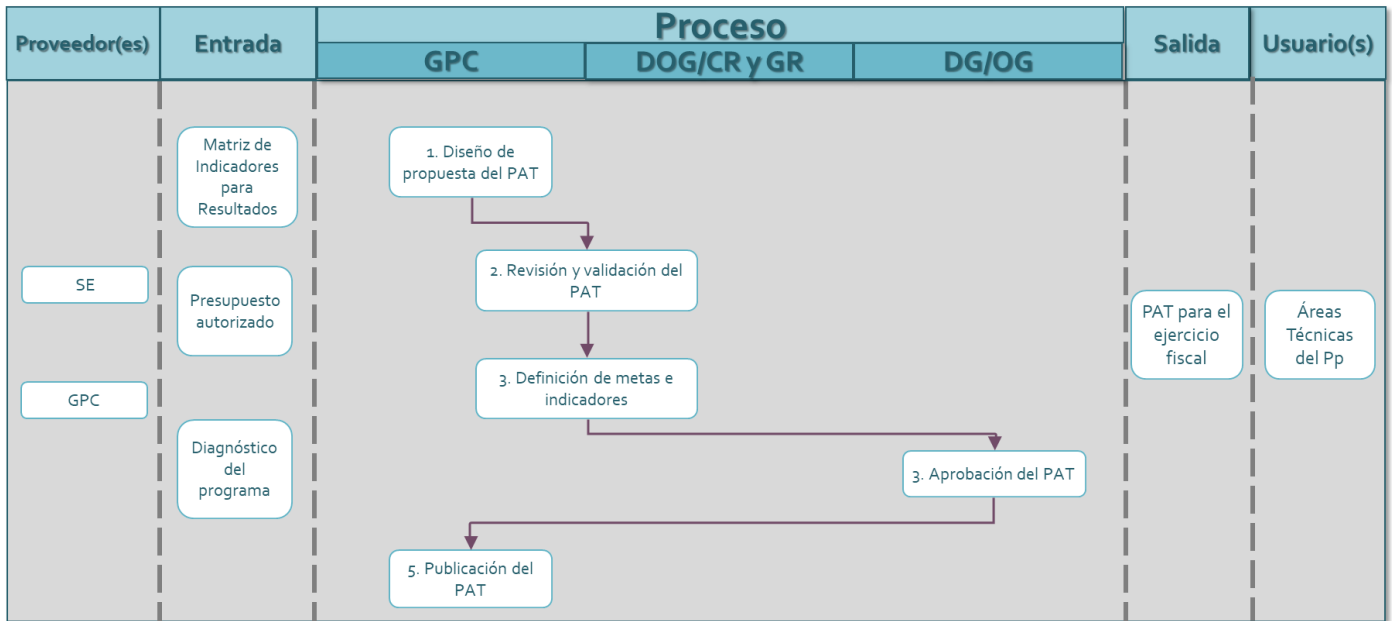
| Proveedor(es) | Entrada | Proceso: GPC | Proceso: DOG/CR y GR | Proceso: DG/OG | Salida | Usuario(s) |
|---|---|---|---|---|---|---|
| SE | Matriz de Indicadores para Resultados | 1. Diseño de propuesta del PAT | | | PAT para el ejercicio fiscal | Áreas Técnicas del Pp |
| GPC | Presupuesto autorizado | | 2. Revisión y validación del PAT | | | |
| | Diagnóstico del programa | | 3. Definición de metas e indicadores | | | |
| | | | | 3. Aprobación del PAT | | |
| | | 5. Publicación del PAT | | | | |